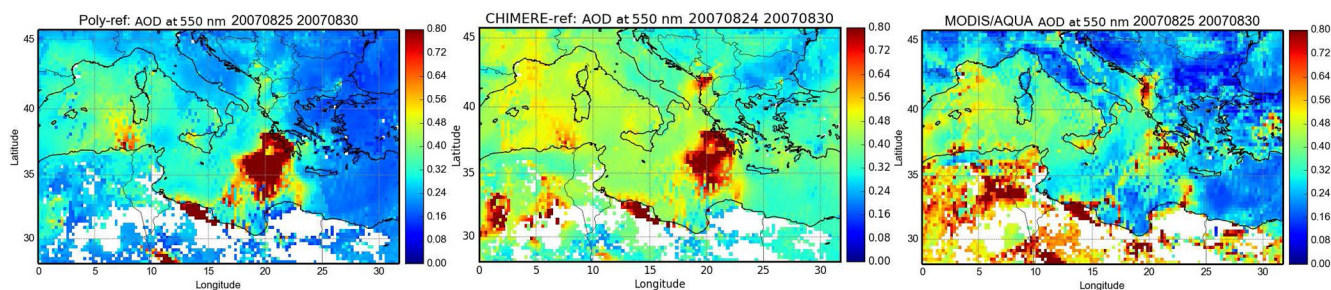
Poly-ref: AOD at 550 nm 20070825 20070830

45
40
35
30
Latitude
0 5 10 15 20 25 30
Longitude

0.80
0.72
0.64
0.56
0.48
0.40
0.32
0.24
0.16
0.08
0.00

CHIMERE-ref: AOD at 550 nm 20070824 20070830

45
40
35
30
Latitude
0 5 10 15 20 25 30
Longitude

0.80
0.72
0.64
0.56
0.48
0.40
0.32
0.24
0.16
0.08
0.00

MODIS/AQUA AOD at 550 nm 20070825 20070830

45
40
35
30
Latitude
0 5 10 15 20 25 30
Longitude

0.80
0.72
0.64
0.56
0.48
0.40
0.32
0.24
0.16
0.08
0.00